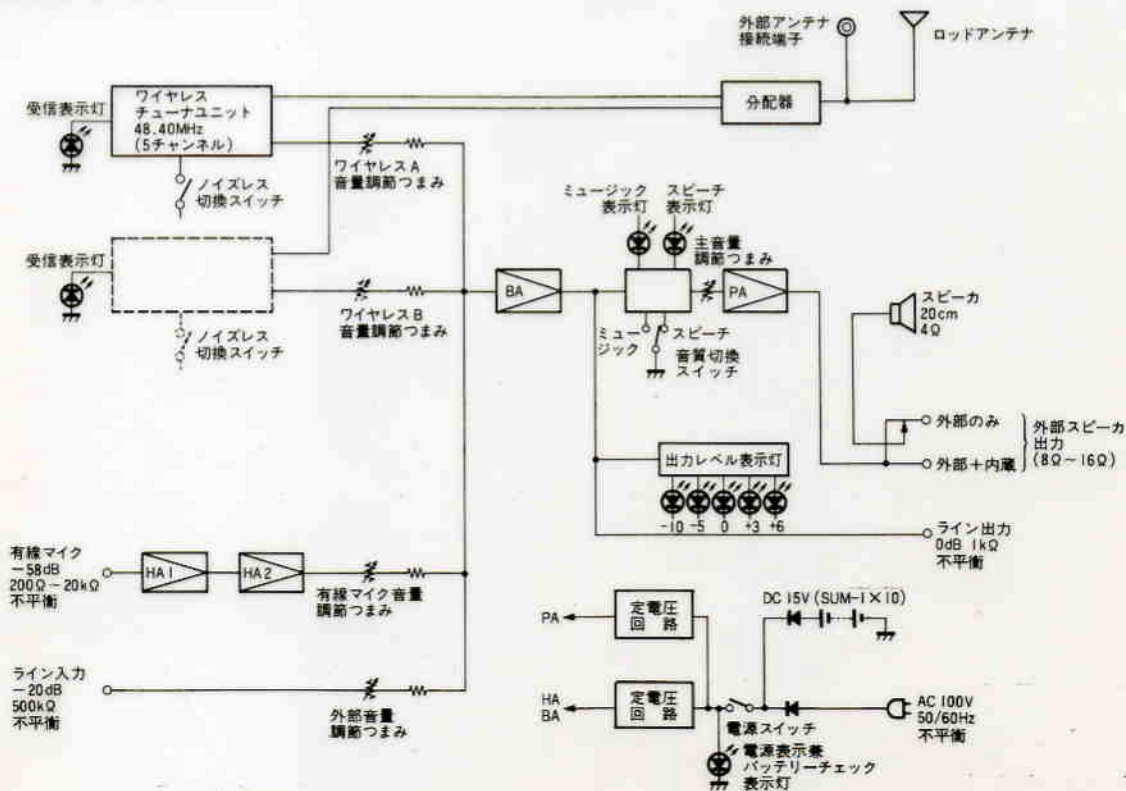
外部アンテナ
接続端子

ロッドアンテナ

受信表示灯

ワイヤレス
チューナユニット
48.40MHz
(5チャンネル)

分配器

ノイズレス
切換スイッチ

ワイヤレスA
音量調節つまみ

ミュージック
表示灯

スピーチ
表示灯

主音量
調節つまみ

受信表示灯

ワイヤレスB
音量調節つまみ

BA

PA

スピーカ
20cm
4Ω

ノイズレス
切換スイッチ

ミュージック

スピーチ

音質切換
スイッチ

外部のみ

外部＋内蔵

外部スピーカ
出力
(8Ω～16Ω)

出力レベル表示灯

-10 -5 0 +3 +6

ライン出力
0dB 1kΩ
不平衡

有線マイク
−58dB
200Ω～20kΩ
不平衡

HA 1

HA 2

有線マイク音量
調節つまみ

PA

定電圧
回路

DC 15V (SUM-1×10)

ライン入力
−20dB
500kΩ
不平衡

外部音量
調節つまみ

HA
BA

定電圧
回路

電源スイッチ

AC 100V
50/60Hz
不平衡

電源表示兼
バッテリーチェック
表示灯